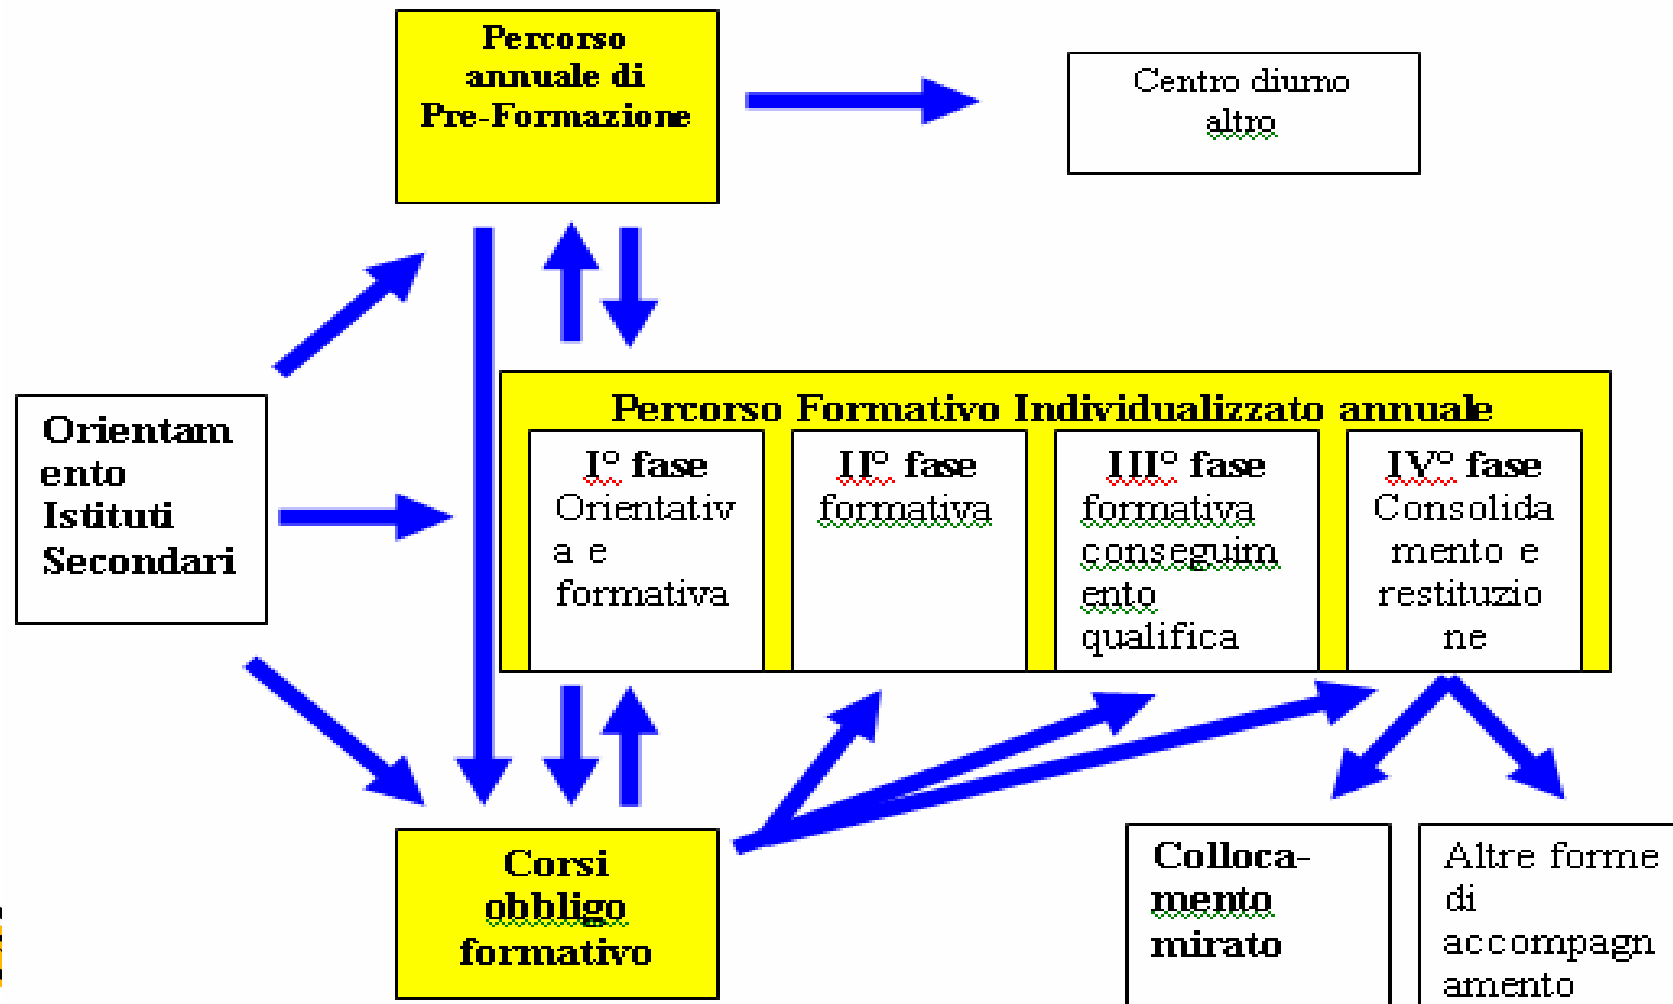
Percorso annuale di Pre-Formazione

Centro diurno altro

Orientamento Istituti Secondari

Percorso Formativo Individualizzato annuale

I° fase Orientativa e formativa

II° fase formativa

III° fase formativa conseguimento qualifica

IV° fase Consolidamento e restituzione

Corsi obbligo formativo

Colloca-mento mirato

Altre forme di accompagnamento